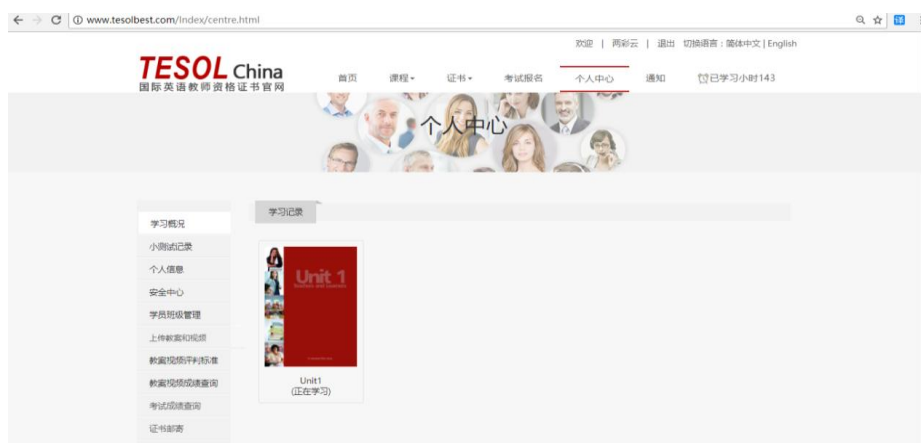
www.tesolbest.com/index/centre.html

欢迎 | 两彩云 | 退出 切换语言：简体中文 | English

TESOL China
国际英语教师资格证书官网

首页 课程 证书 考试报名 个人中心 通知 已学习小时143

个人中心

学习概况
小测试记录
个人信息
安全中心
学员班级管理
上传教案和视频
教案视频评判标准
教案视频成绩查询
考试成绩查询
证书邮寄

学习记录

Unit 1
Business and Learners

Unit1
(正在学习)